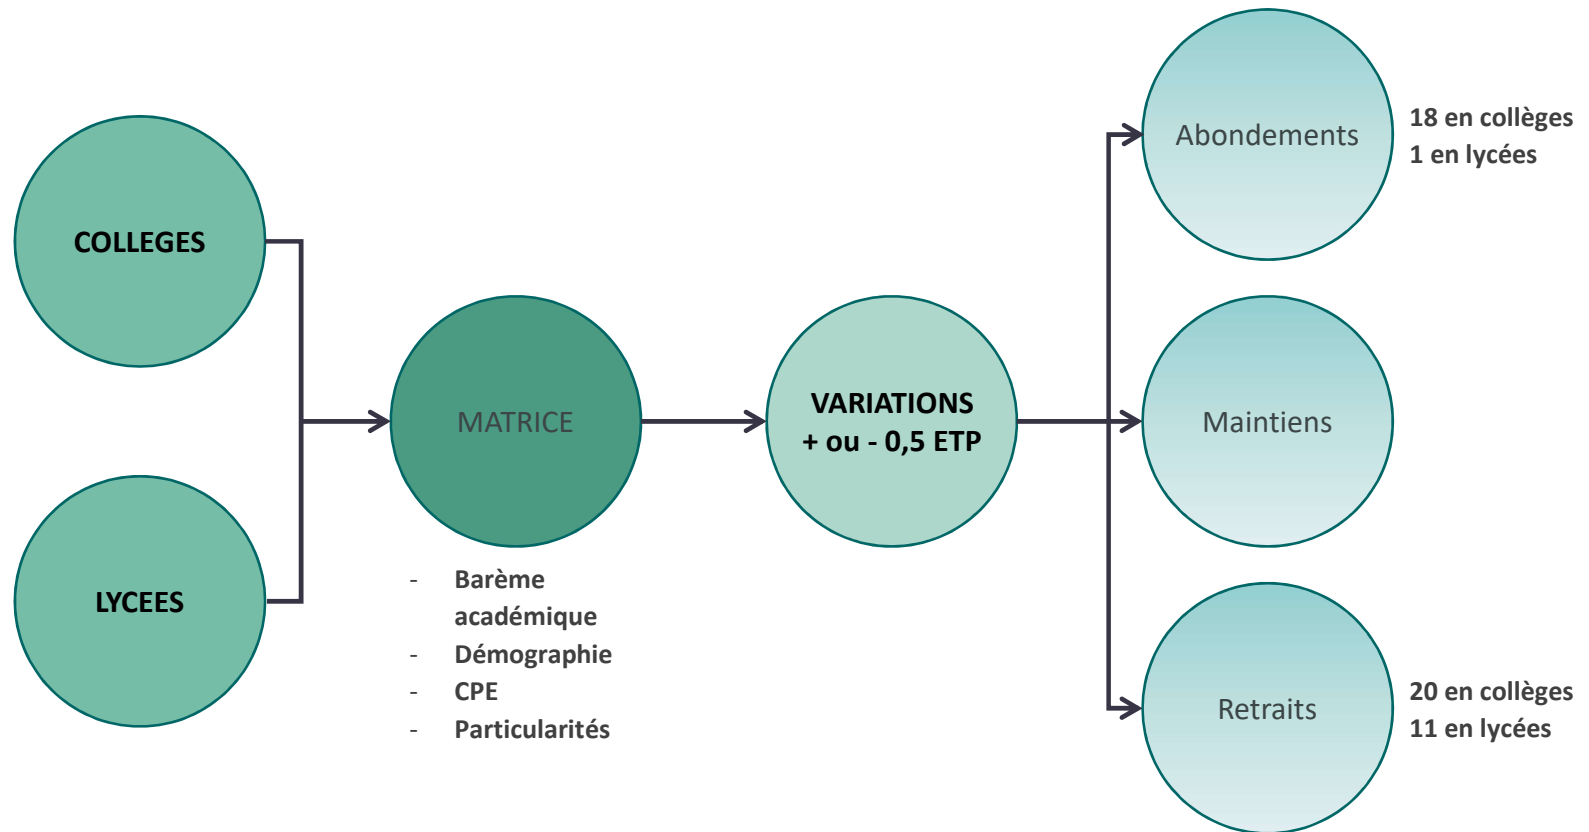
COLLEGES

LYCEES

MATRICE

- Barème académique
- Démographie
- CPE
- Particularités

VARIATIONS
+ ou - 0,5 ETP

Abondements

18 en collèges
1 en lycées

Maintiens

Retraits

20 en collèges
11 en lycées